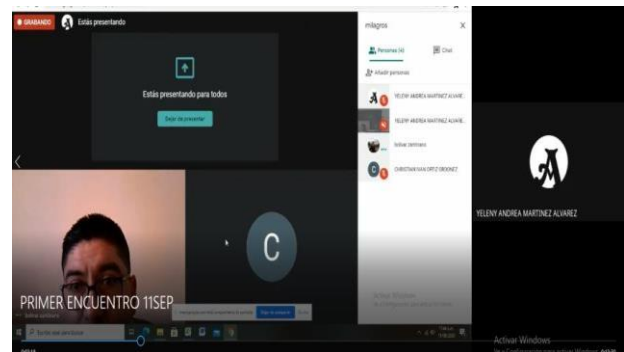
GRABANDO

Estás presentando

Estás presentando para todos

Dejar de presentar

milagros

Personas (4)

Chat

Añadir personas

YELENY ANDREA MARTINEZ ALVAREZ

YELENY ANDREA MARTINEZ ALVAREZ

Sollxas Seminario

CHRISTIAN IVAN ORTIZ ORDONEZ

C

PRIMER ENCUENTRO 11SEP

Escribe aquí para buscar

Activar Windows

YELENY ANDREA MARTINEZ ALVAREZ

Activar Windows